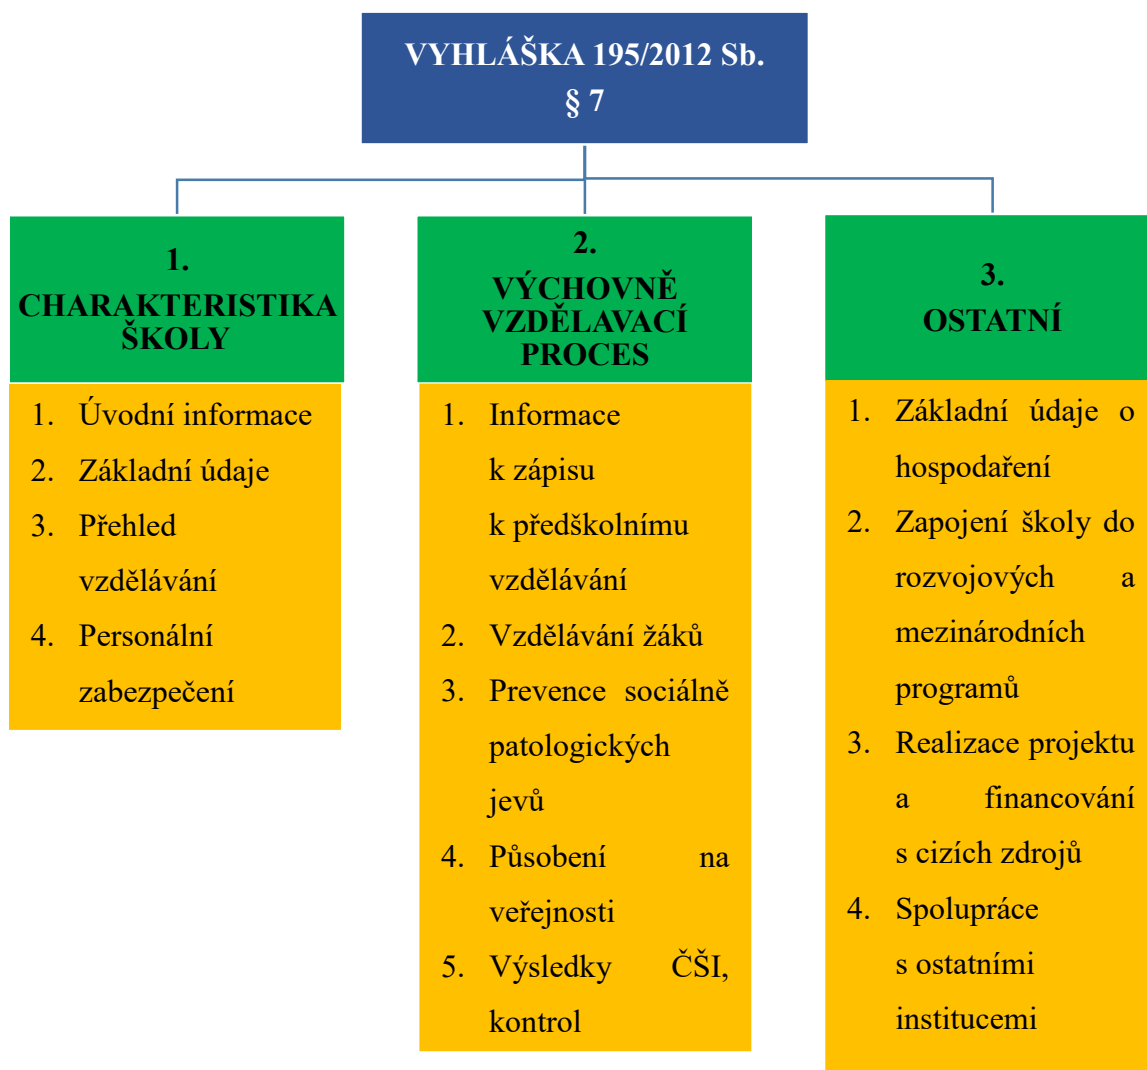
VYHLÁŠKA 195/2012 Sb.
§ 7

1.
CHARAKTERISTIKA ŠKOLY

1. Úvodní informace
2. Základní údaje
3. Přehled vzdělávání
4. Personální zabezpečení

2.
VÝCHOVNĚ VZDĚLAVACÍ PROCES

1. Informace k zápisu k předškolnímu vzdělávání
2. Vzdělávání žáků
3. Prevence sociálně patologických jevů
4. Působení na veřejnosti
5. Výsledky ČŠI, kontrol

3.
OSTATNÍ

1. Základní údaje o hospodaření
2. Zapojení školy do rozvojových a mezinárodních programů
3. Realizace projektu a financování s cizích zdrojů
4. Spolupráce s ostatními institucemi